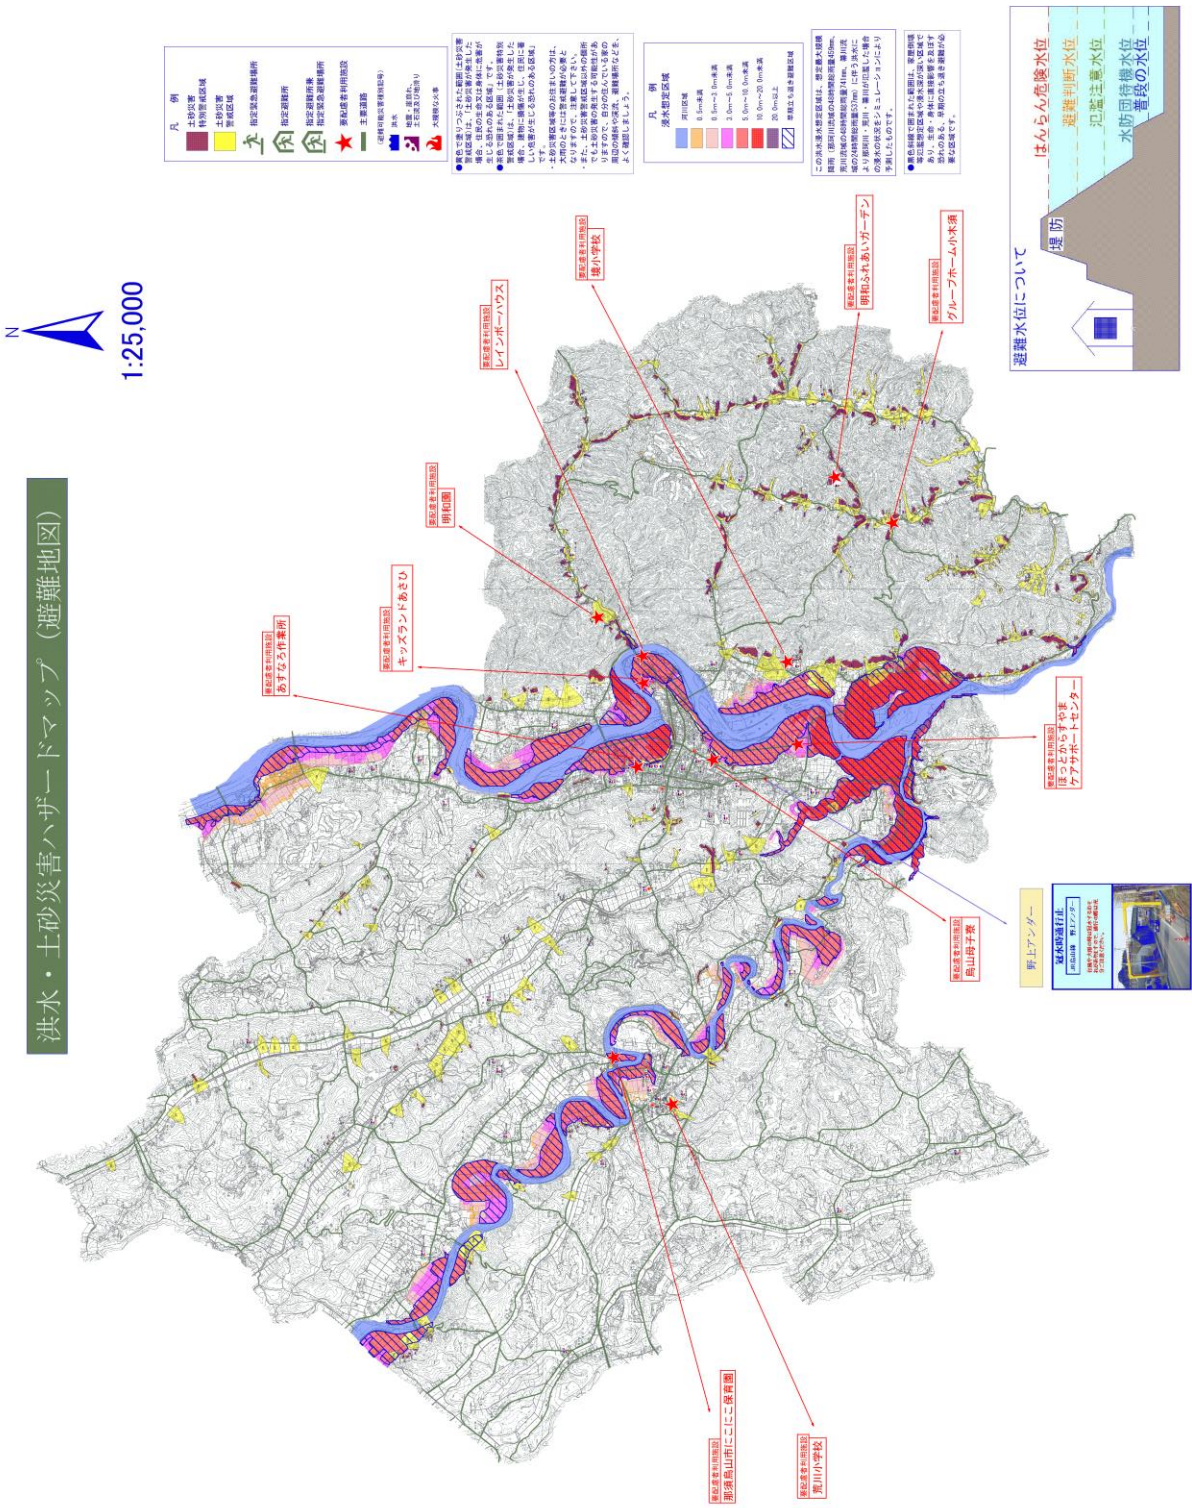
洪水・土砂災害ハザードマップ（避難地図）

N
1:25,000

凡例
土砂災害特別警戒区域
土砂災害警戒区域
指定緊急避難場所
指定避難所
指定避難所兼指定緊急避難場所
要配慮者利用施設
主要道路

凡例
浸水想定区域
河川区域
0.5m未満
0.5m～3.0m未満
3.0m～5.0m未満
5.0m～10.0m未満
10.0m～20.0m未満
20.0m以上

避難水位について
はんらん危険水位
避難判断水位
氾濫注意水位
水防団待機水位
普段の水位
堤防

要配慮者利用施設
境小学校

要配慮者利用施設
レインボーハウス

要配慮者利用施設
明和園

要配慮者利用施設
キッズランドあさひ

要配慮者利用施設
あすなら作業所

要配慮者利用施設
明和ふれあいガーデン

要配慮者利用施設
グループホーム小木須

要配慮者利用施設
ほっとからーすやまケアサポートセンター

要配慮者利用施設
烏山母子寮

野上アンダー

冠水時通行止

要配慮者利用施設
那須烏山市たにこ保育園

要配慮者利用施設
荒川小学校